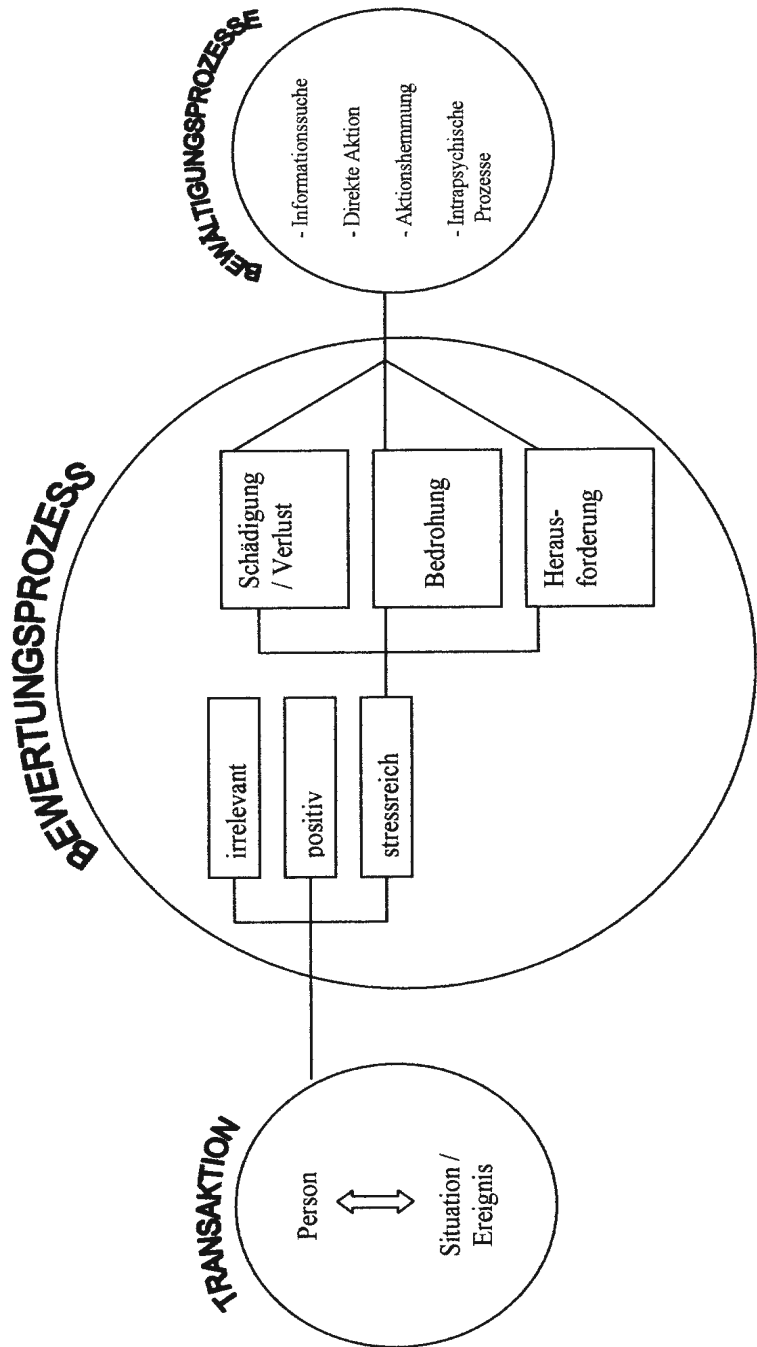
TRANSAKTION

Person

Situation / Ereignis

BEWERTUNGSPROZESS

irrelevant

positiv

stressreich

Schädigung / Verlust

Bedrohung

Herausforderung

BEWÄLTIGUNGSPROZESSE

- Informationssuche

- Direkte Aktion

- Aktionshemmung

- Intrapsychische Prozesse